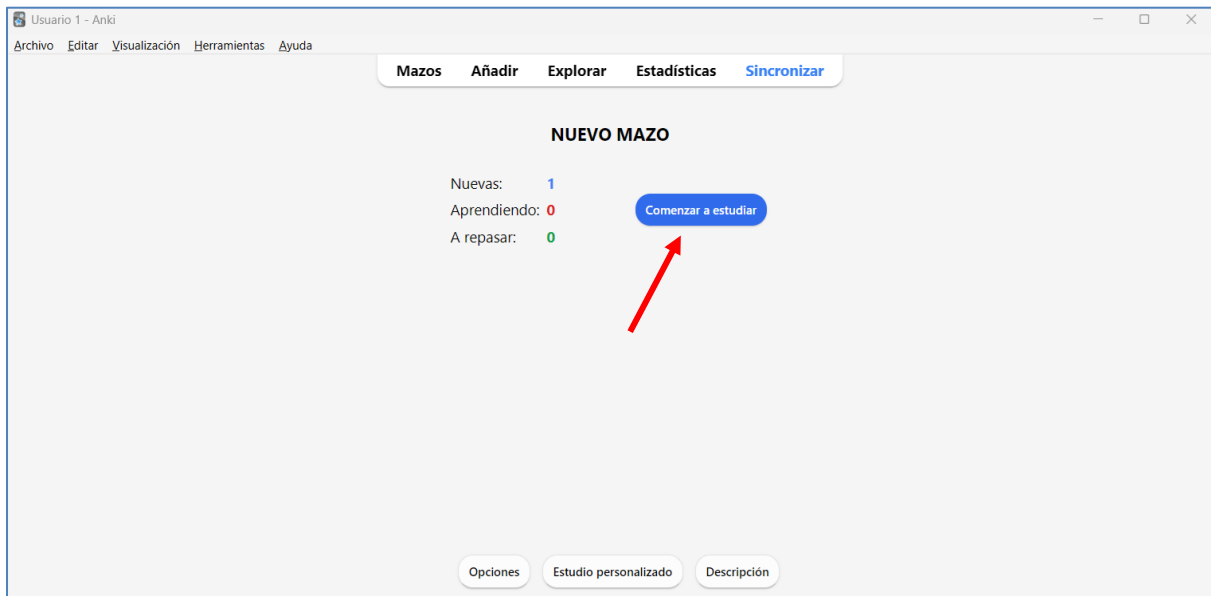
Usuario 1 - Anki

Archivo Editar Visualización Herramientas Ayuda

Mazos Añadir Explorar Estadísticas Sincronizar

NUEVO MAZO

Nuevas: 1
Aprendiendo: 0
A repasar: 0

Comenzar a estudiar

Opciones Estudio personalizado Descripción